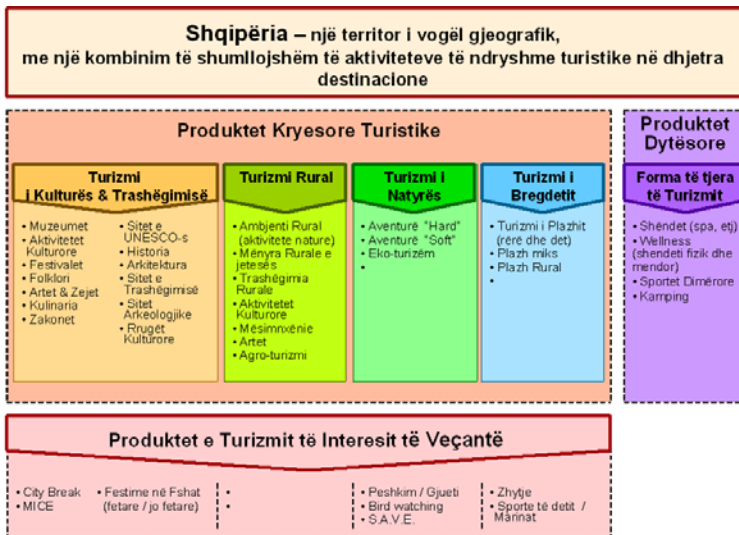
**Shqipëria** – një territor i vogël gjeografik, me një kombinim të shumllojshëm të aktiviteteve të ndryshme turistike në dhjetra destinacione

Produktet Kryesore Turistike

Turizmi i Kulturës & Trashëgimisë

- Muzeumet
- Aktivitetet Kulturore
- Festivalet
- Folklori
- Artet & Zejet
- Kulinaria
- Zakonet

- Sitet e UNESCO-s
- Historia
- Arkitektura
- Sitet e Trashëgimisë
- Sitet Arkeologjike
- Rrugët Kulturore

Turizmi Rural

- Ambjenti Rural (aktivitete nature)
- Mënyra Rurale e jetesës
- Trashëgimia Rurale
- Aktivitetet Kulturore
- Mësimnxënie
- Artet
- Agro-turizmi

Turizmi i Natyrës

- Aventurë "Hard"
- Aventurë "Soft"
- Eko-turizëm
-

Turizmi i Bregdetit

- Turizmi i Plazhit (rërë dhe det)
- Plazh miks
- Plazh Rural
-

Produktet Dytësore

Forma të tjera të Turizmit

- Shëndet (spa, etj)
- Wellness (shendeti fizik dhe mendor)
- Sportet Dimërore
- Kamping

Produktet e Turizmit të Interesit të Veçantë

- City Break
- MICE

- Festime në Fshat (fetare / jo fetare)

-
-

- Peshkim / Gjueti
- Bird watching
- S.A.V.E.

- Zhytje
- Sporte të detit / Marinat